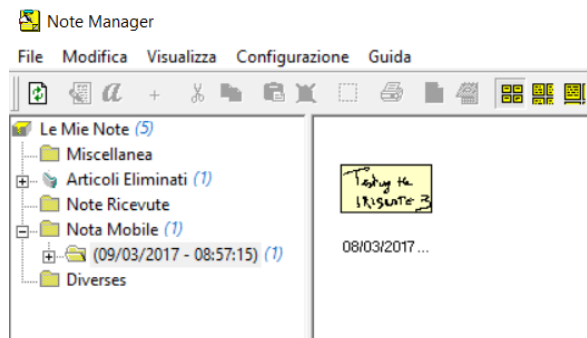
Note Manager

File Modifica Visualizza Configurazione Guida

Le Mie Note (5)
Miscellanea
Articoli Eliminati (1)
Note Ricevute
Nota Mobile (1)
(09/03/2017 - 08:57:15) (1)
Diverse

Testing the iRisente 3

08/03/2017...